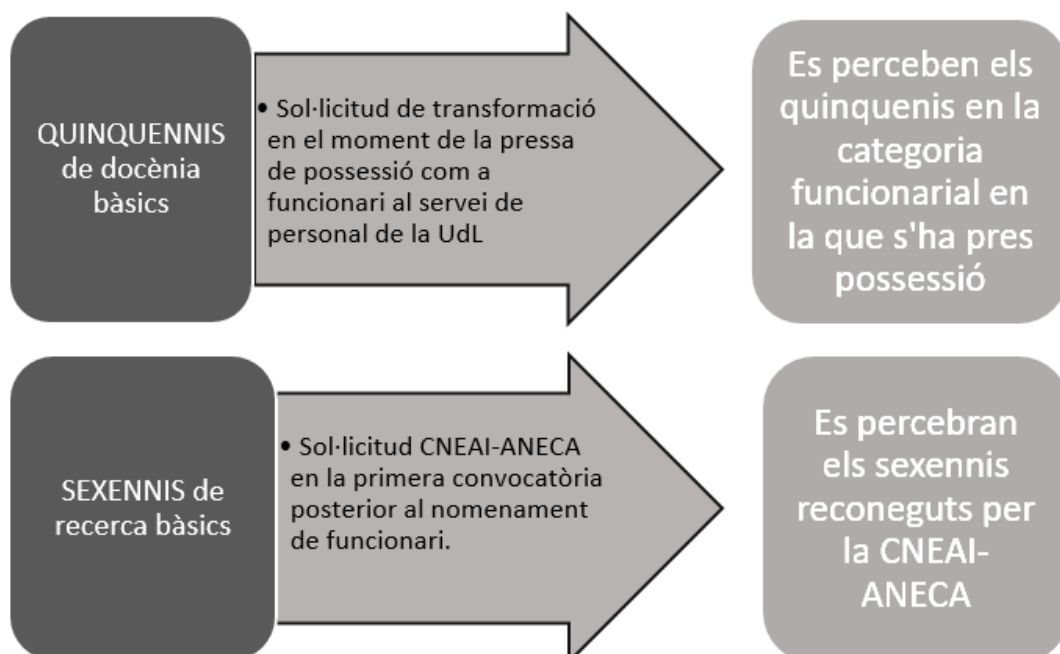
QUINQUENNIS de docència bàsics

• Sol·licitud de transformació en el moment de la pressa de possessió com a funcionari al servei de personal de la UdL

Es perceben els quinquenis en la categoria funcionarial en la que s'ha pres possessió

SEXENNIS de recerca bàsics

• Sol·licitud CNEAI-ANECA en la primera convocatòria posterior al nomenament de funcionari.

Es percebran els sexennis reconeguts per la CNEAI-ANECA